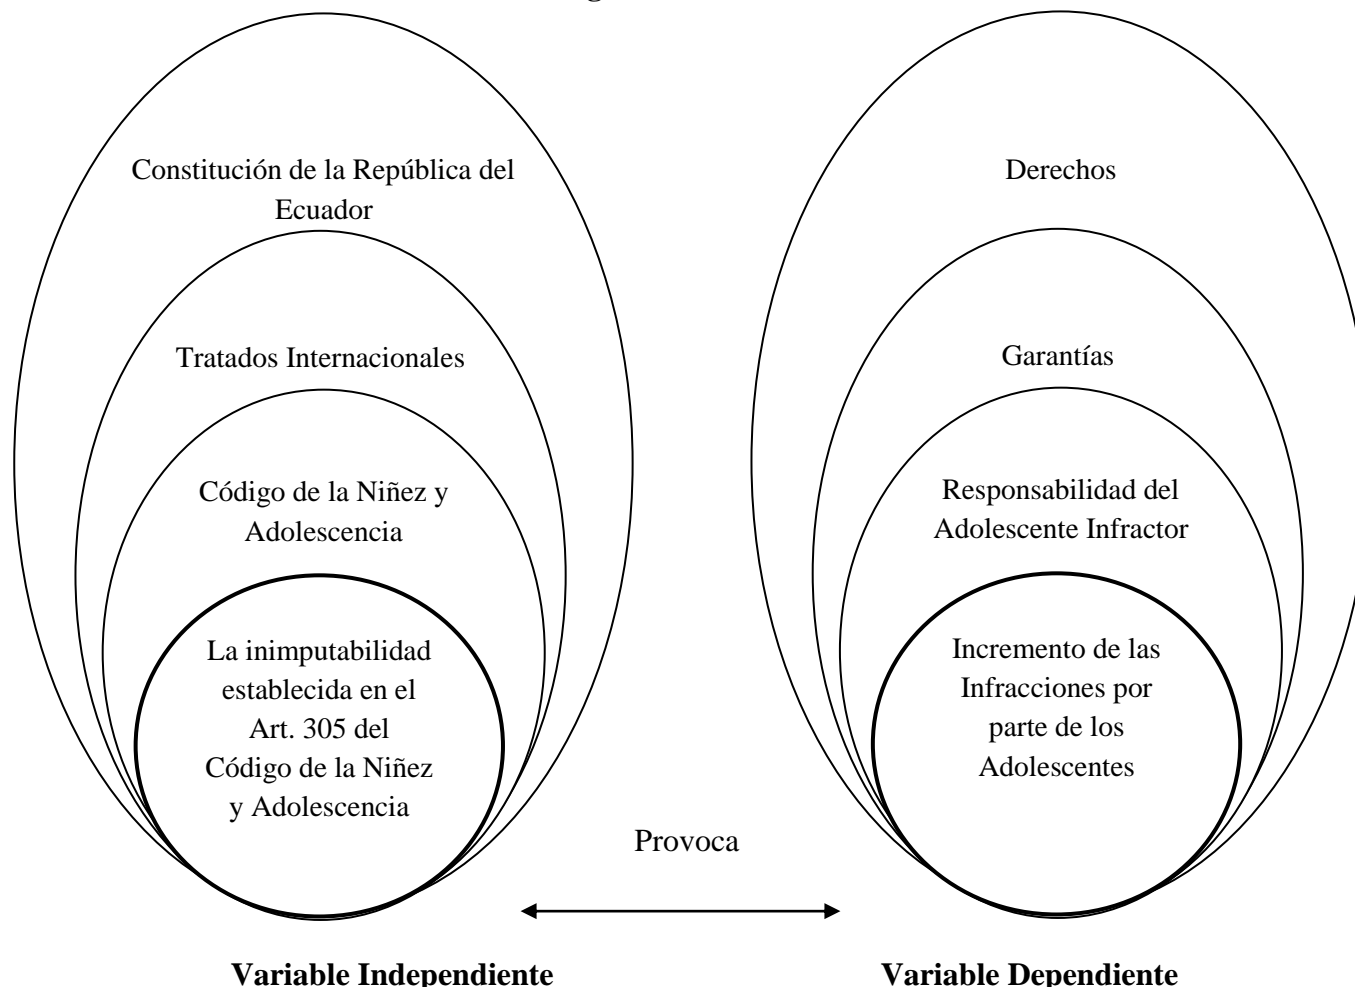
Constitución de la República del Ecuador

Tratados Internacionales

Código de la Niñez y Adolescencia

La inimputabilidad establecida en el Art. 305 del Código de la Niñez y Adolescencia

Derechos

Garantías

Responsabilidad del Adolescente Infractor

Incremento de las Infracciones por parte de los Adolescentes

Provoca

Variable Independiente

Variable Dependiente